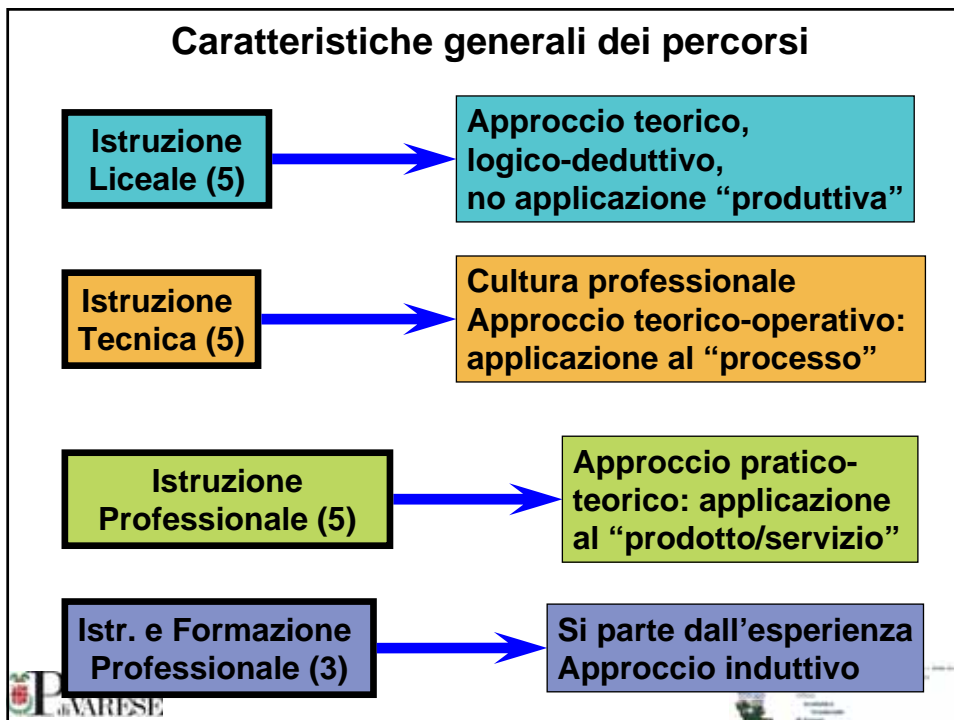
Caratteristiche generali dei percorsi

Istruzione Liceale (5)

Approccio teorico, logico-deduttivo, no applicazione "produttiva"

Istruzione Tecnica (5)

Cultura professionale
Approccio teorico-operativo: applicazione al "processo"

Istruzione Professionale (5)

Approccio pratico-teorico: applicazione al "prodotto/servizio"

Istr. e Formazione Professionale (3)

Si parte dall'esperienza
Approccio induttivo

P di VARESE